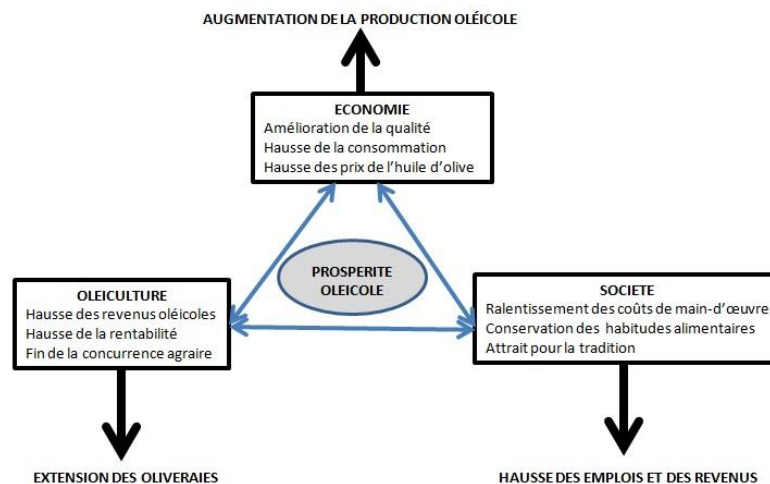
AUGMENTATION DE LA PRODUCTION OLÉICOLE

ECONOMIE
Amélioration de la qualité
Hausse de la consommation
Hausse des prix de l'huile d'olive

PROSPERITE OLEICOLE

OLEICULTURE
Hausse des revenus oléicoles
Hausse de la rentabilité
Fin de la concurrence agraire

SOCIETE
Ralentissement des coûts de main-d'œuvre
Conservation des habitudes alimentaires
Attrait pour la tradition

EXTENSION DES OLIVERAIES

HAUSSE DES EMPLOIS ET DES REVENUS